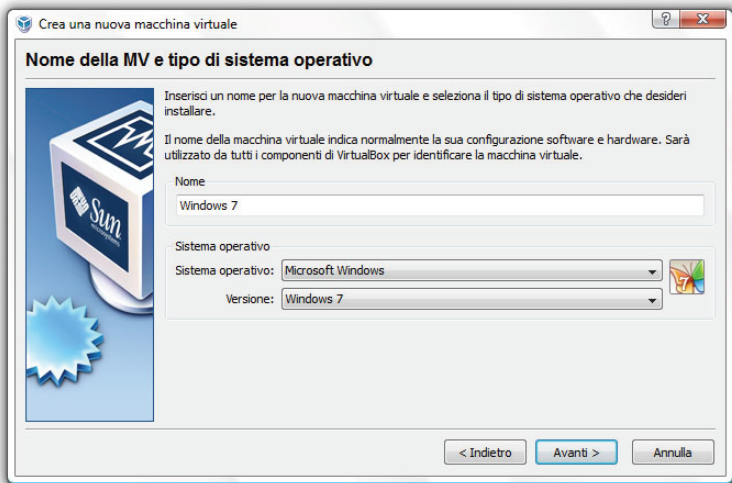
Crea una nuova macchina virtuale

?

X

Nome della MV e tipo di sistema operativo

Sun microsystems

Inserisci un nome per la nuova macchina virtuale e seleziona il tipo di sistema operativo che desideri installare.

Il nome della macchina virtuale indica normalmente la sua configurazione software e hardware. Sarà utilizzato da tutti i componenti di VirtualBox per identificare la macchina virtuale.

Nome

Windows 7

Sistema operativo

Sistema operativo: Microsoft Windows

Versione: Windows 7

< Indietro

Avanti >

Annulla